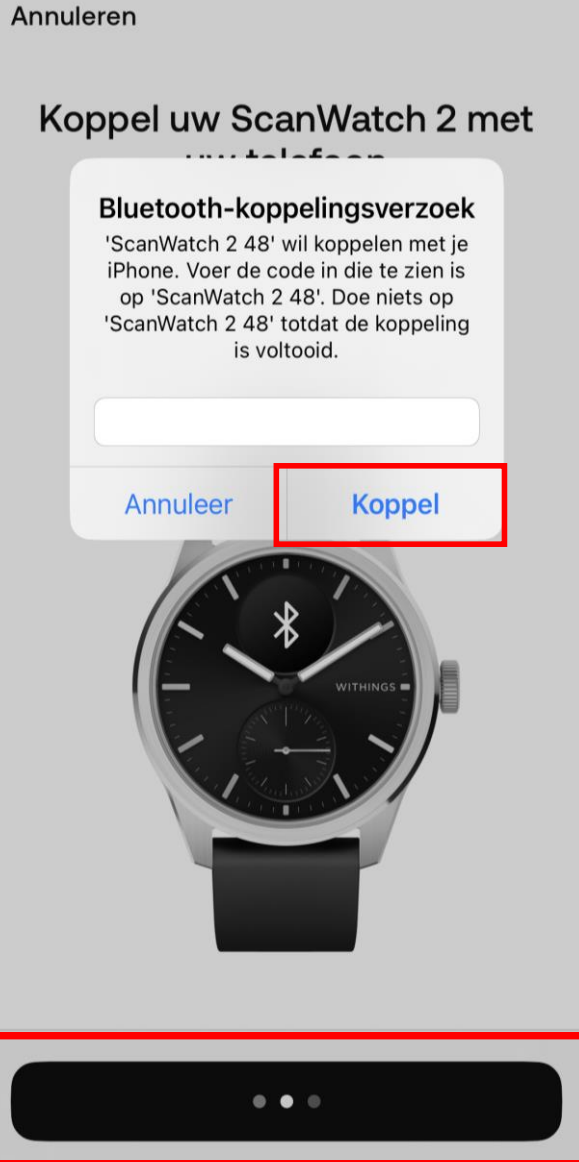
Annuleren

Koppel uw ScanWatch 2 met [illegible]

Bluetooth-koppelingsverzoek

'ScanWatch 2 48' wil koppelen met je iPhone. Voer de code in die te zien is op 'ScanWatch 2 48'. Doe niets op 'ScanWatch 2 48' totdat de koppeling is voltooid.

Annuleer

Koppel

WITHINGS